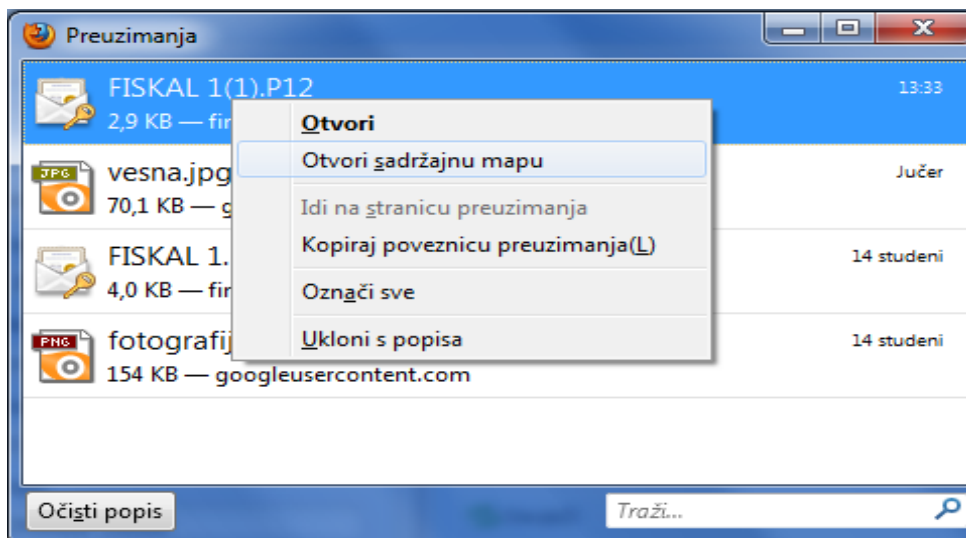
Preuzimanja

FISKAL 1(1).P12
2,9 KB — fir
13:33

Otvori
Otvori sadržajnu mapu
Idi na stranicu preuzimanja
Kopiraj poveznicu preuzimanja(L)
Označi sve
Ukloni s popisa

JPG
vesna.jpg
70,1 KB — g
Jučer

FISKAL 1.
4,0 KB — fir
14 studeni

PNG
fotografij
154 KB — googleusercontent.com
14 studeni

Očisti popis
Traži...